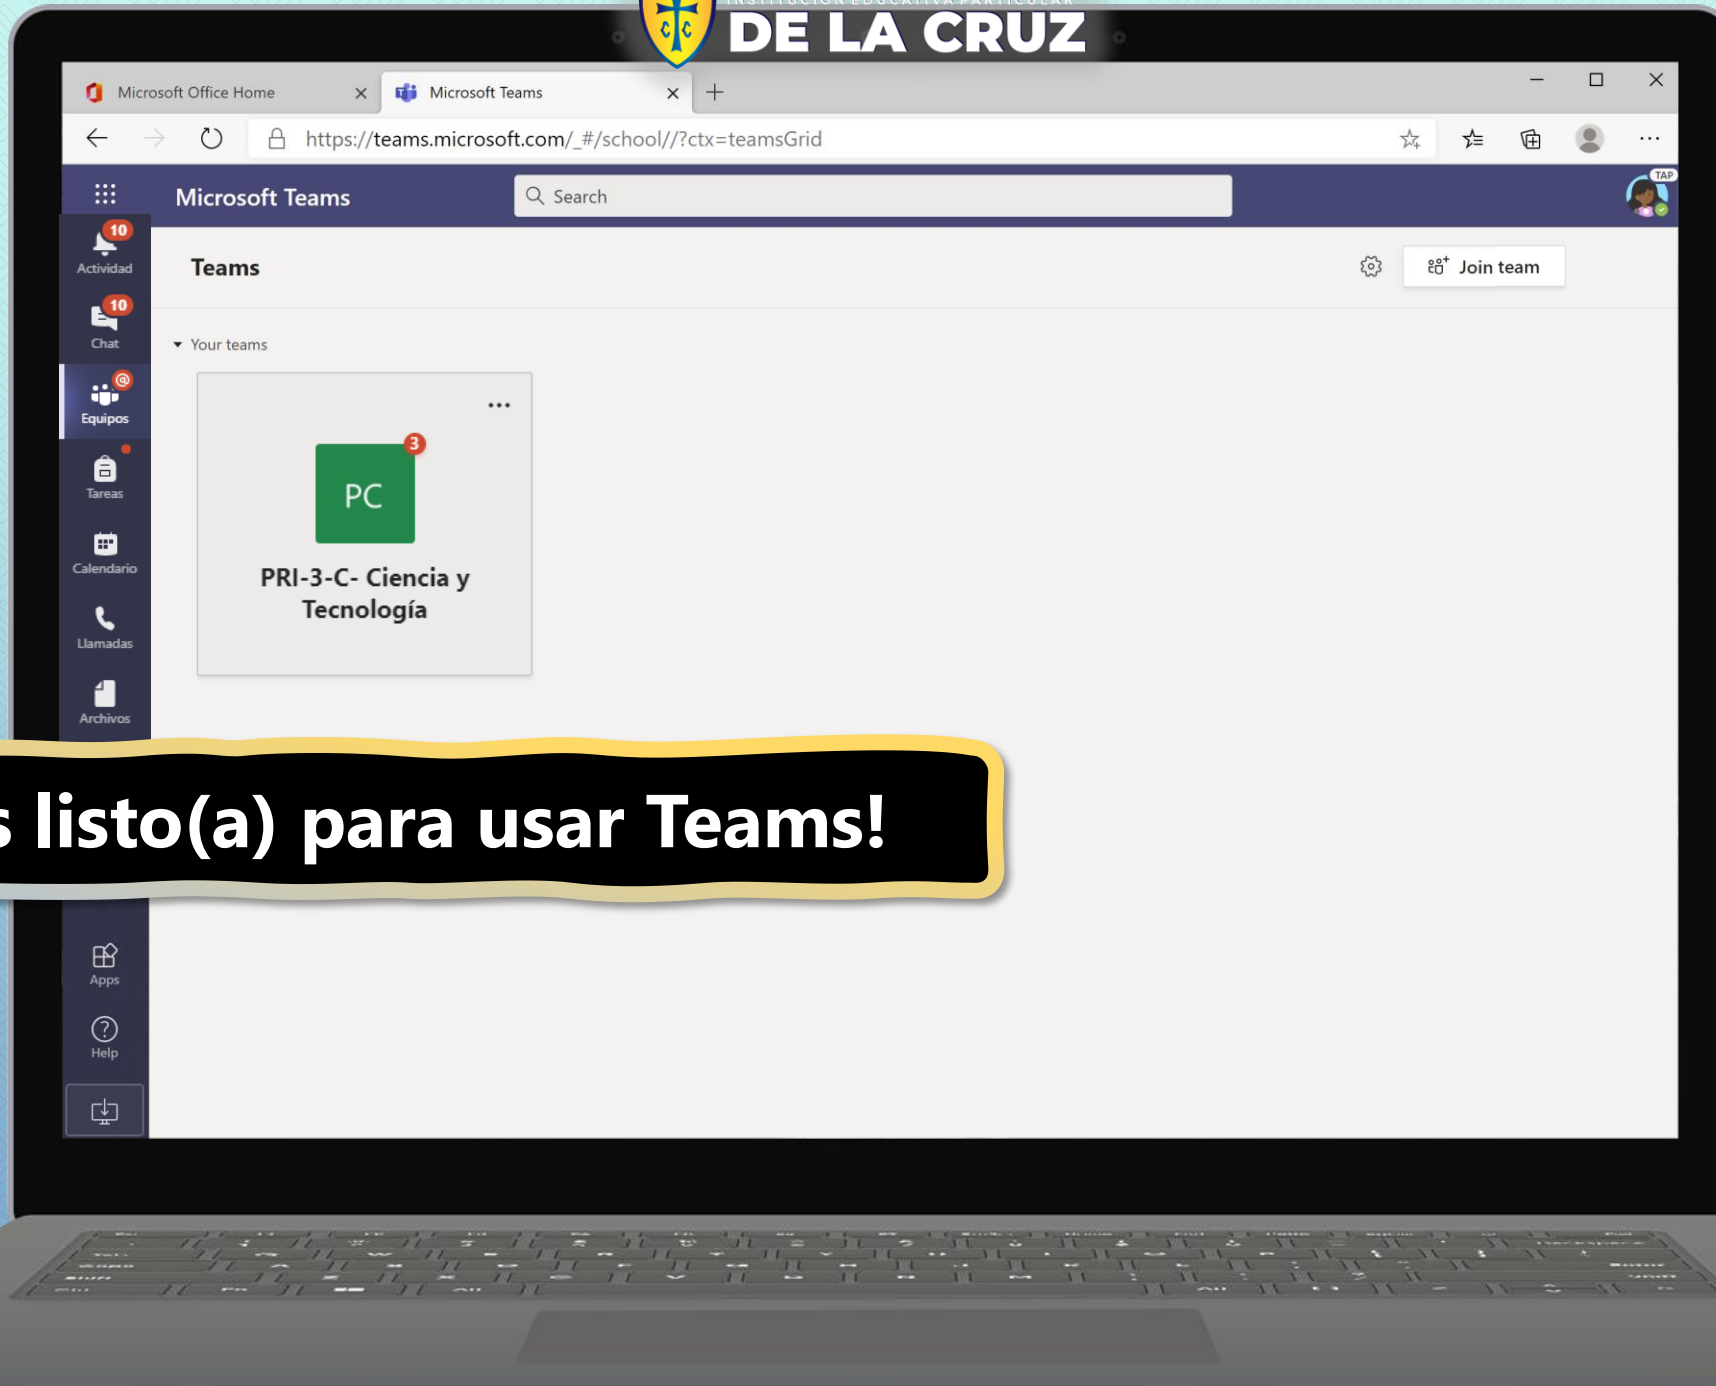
DE LA CRUZ

Microsoft Office Home ×
Microsoft Teams ×
+

https://teams.microsoft.com/_#/school//?ctx=teamsGrid

Microsoft Teams
Search

10
Actividad
10
Chat
Equipos
Tareas
Calendario
Llamadas
Archivos
Apps
Help

Teams
Join team

Your teams

PC
3
PRI-3-C- Ciencia y Tecnología

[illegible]s listo(a) para usar Teams!